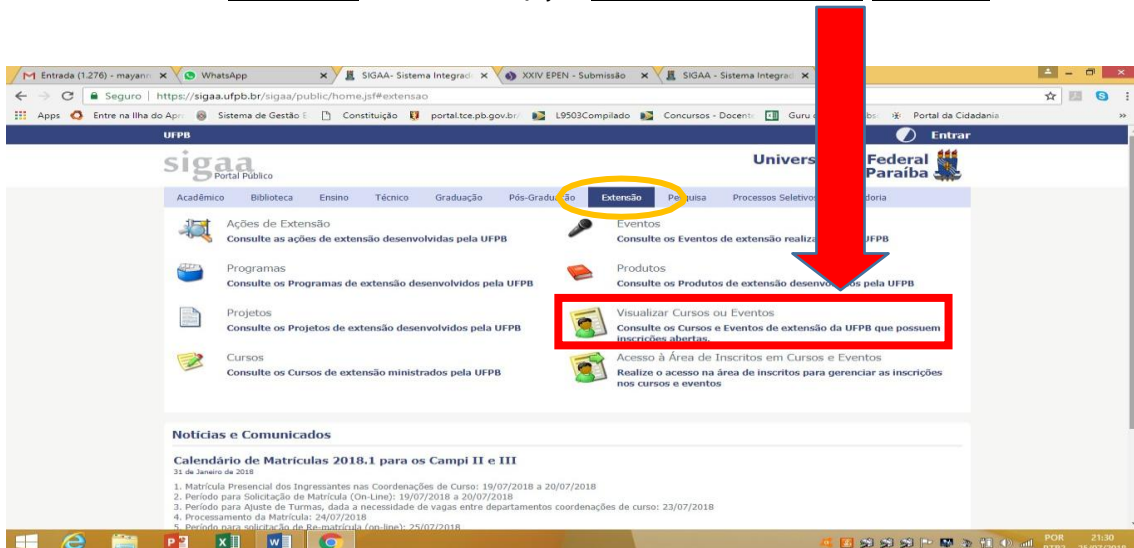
M Entrada (1.276) - mayann ×
WhatsApp ×
SIGAA- Sistema Integrad ×
XXIV EPEN - Submissão ×
SIGAA - Sistema Integrad ×

Seguro | https://sigaa.ufpb.br/sigaa/public/home.jsf#extensao

Apps | Entre na Ilha do Apr | Sistema de Gestão E | Constituição | portal.tce.pb.gov.br/ | L9503Compilado | Concursos - Docente | Guru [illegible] | Portal da Cidadania

UFPB

Entrar

sigaa Portal Público

Univers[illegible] Federal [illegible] Paraíba

Acadêmico | Biblioteca | Ensino | Técnico | Graduação | Pós-Gradu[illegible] | Extensão | Pe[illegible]quisa | Processos Seletivos | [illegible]doria

Ações de Extensão
Consulte as ações de extensão desenvolvidas pela UFPB

Eventos
Consulte os Eventos de extensão realiz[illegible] UFPB

Programas
Consulte os Programas de extensão desenvolvidos pela UFPB

Produtos
Consulte os Produtos de extensão desenvo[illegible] pela UFPB

Projetos
Consulte os Projetos de extensão desenvolvidos pela UFPB

Visualizar Cursos ou Eventos
Consulte os Cursos e Eventos de extensão da UFPB que possuem inscrições abertas.

Cursos
Consulte os Cursos de extensão ministrados pela UFPB

Acesso à Área de Inscritos em Cursos e Eventos
Realize o acesso na área de inscritos para gerenciar as inscrições nos cursos e eventos

Notícias e Comunicados

Calendário de Matrículas 2018.1 para os Campi II e III
31 de Janeiro de 2018

1. Matrícula Presencial dos Ingressantes nas Coordenações de Curso: 19/07/2018 a 20/07/2018
2. Período para Solicitação de Matrícula (On-Line): 19/07/2018 a 20/07/2018
3. Período para Ajuste de Turmas, dada a necessidade de vagas entre departamentos coordenações de curso: 23/07/2018
4. Processamento da Matrícula: 24/07/2018
5. Período para solicitação de Re-matrícula (on-line): 25/07/2018

POR 21:30